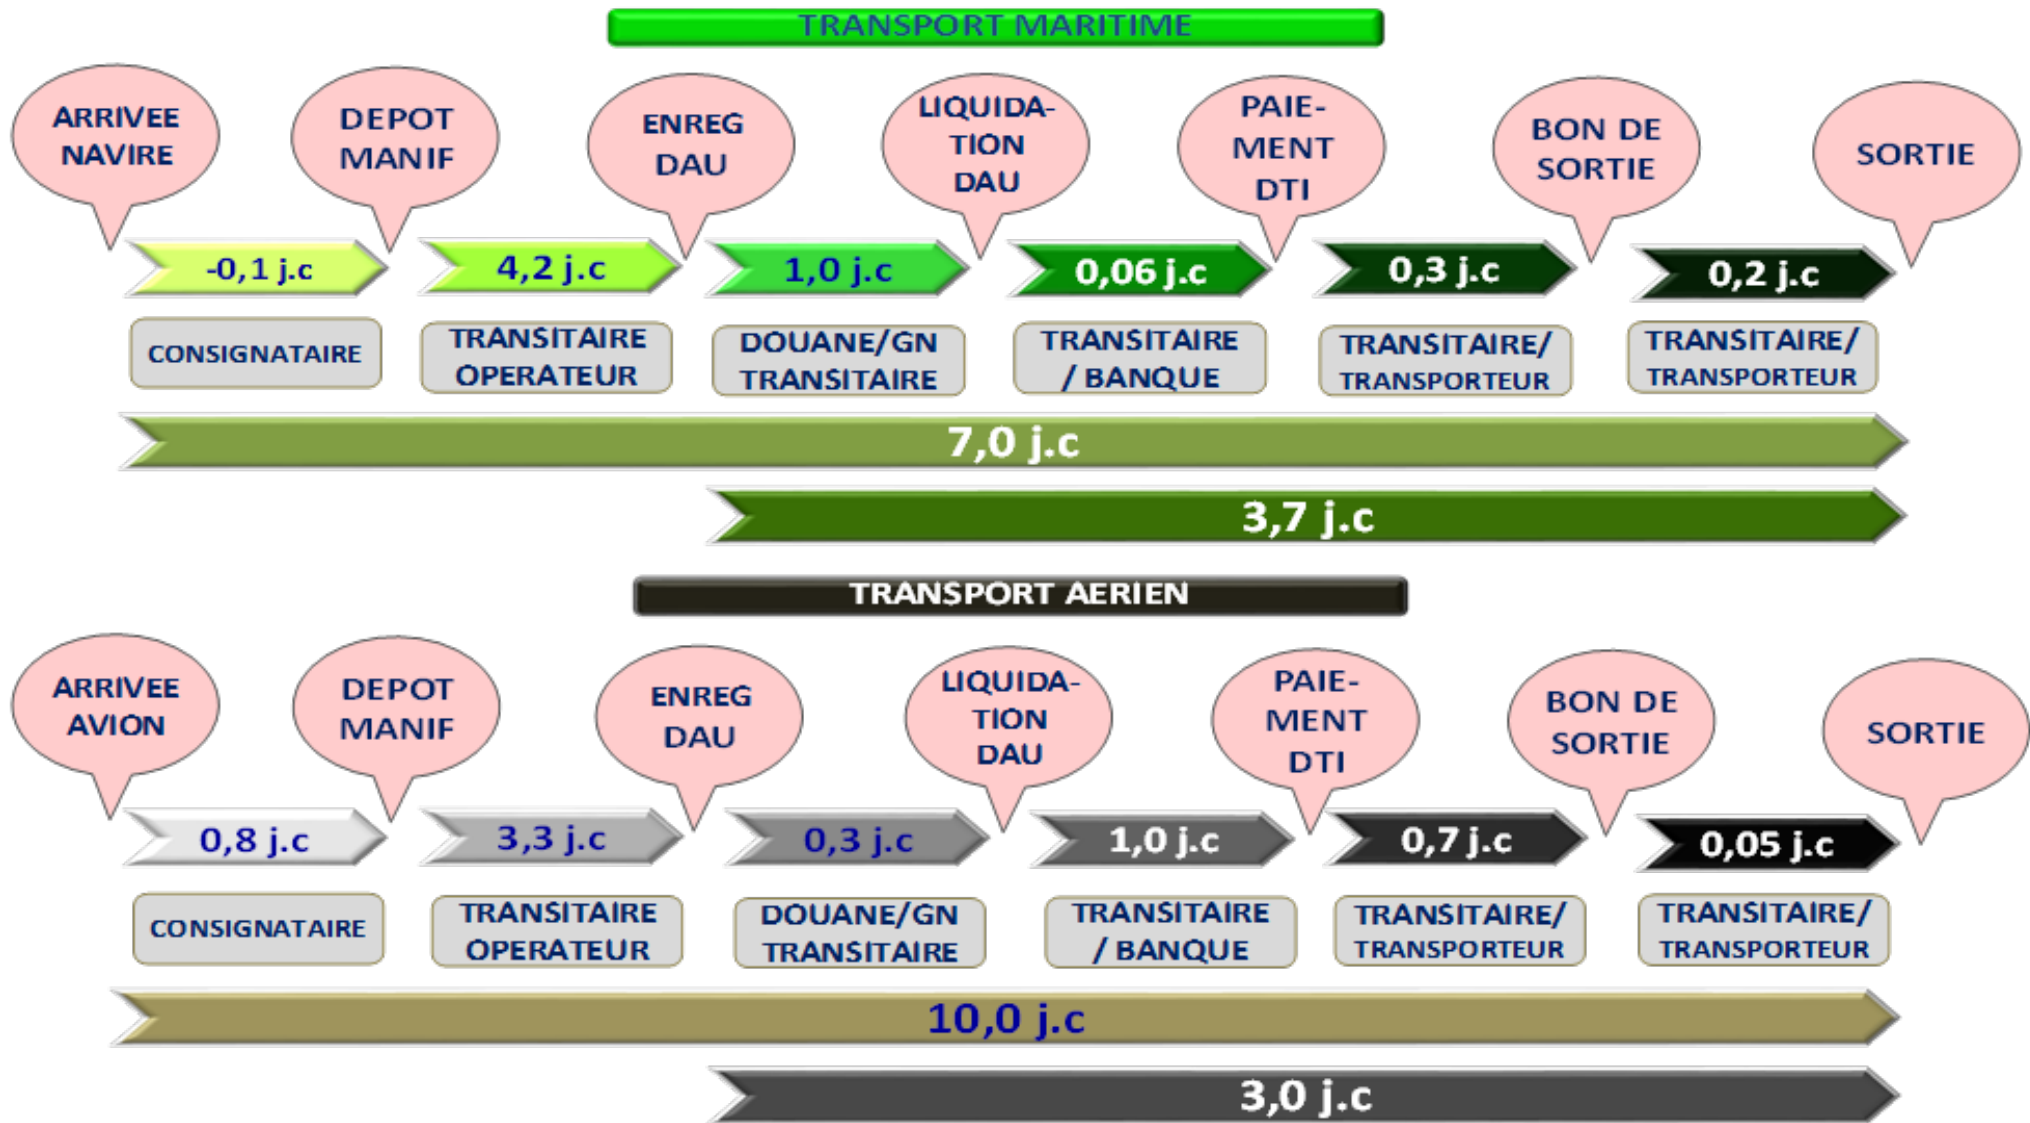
TRANSPORT MARITIME

ARRIVEE NAVIRE

DEPOT MANIF

ENREG DAU

LIQUIDATION DAU

PAIEMENT DTI

BON DE SORTIE

SORTIE

-0,1 j.c

4,2 j.c

1,0 j.c

0,06 j.c

0,3 j.c

0,2 j.c

CONSIGNATAIRE

TRANSITAIRE OPERATEUR

DOUANE/GN TRANSITAIRE

TRANSITAIRE / BANQUE

TRANSITAIRE/ TRANSPORTEUR

TRANSITAIRE/ TRANSPORTEUR

7,0 j.c

3,7 j.c

TRANSPORT AERIEN

ARRIVEE AVION

DEPOT MANIF

ENREG DAU

LIQUIDATION DAU

PAIEMENT DTI

BON DE SORTIE

SORTIE

0,8 j.c

3,3 j.c

0,3 j.c

1,0 j.c

0,7 j.c

0,05 j.c

CONSIGNATAIRE

TRANSITAIRE OPERATEUR

DOUANE/GN TRANSITAIRE

TRANSITAIRE / BANQUE

TRANSITAIRE/ TRANSPORTEUR

TRANSITAIRE/ TRANSPORTEUR

10,0 j.c

3,0 j.c